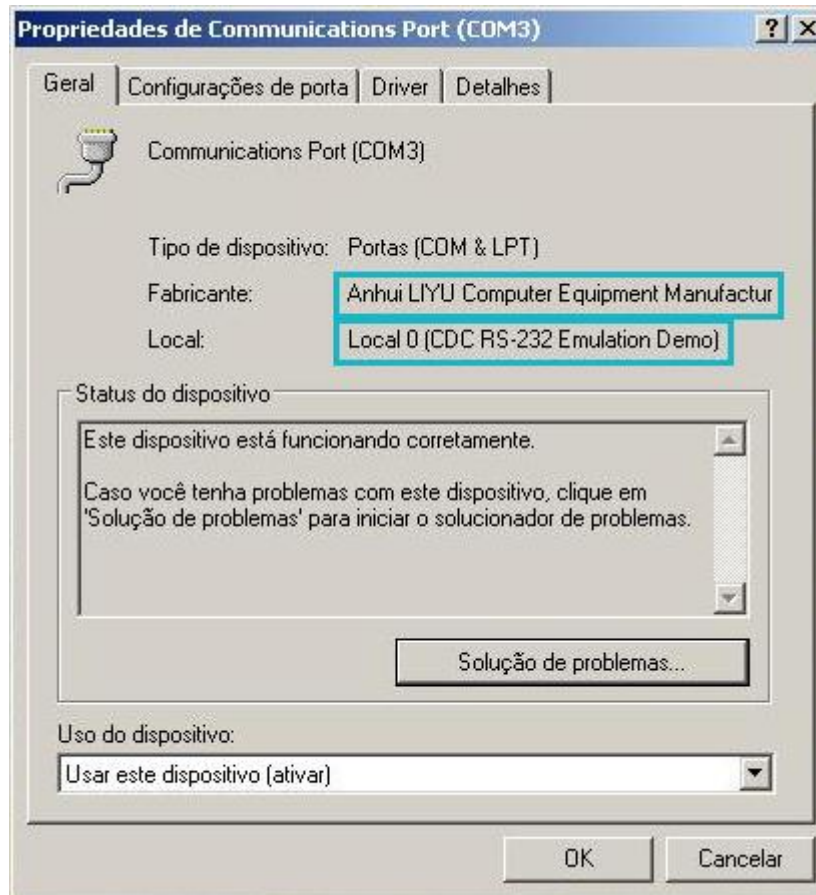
Propriedades de Communications Port (COM3)

?

Geral | Configurações de porta | Driver | Detalhes

Communications Port (COM3)

Tipo de dispositivo: Portas (COM & LPT)

Fabricante: Anhui LIYU Computer Equipment Manufactur

Local: Local 0 (CDC RS-232 Emulation Demo)

Status do dispositivo

Este dispositivo está funcionando corretamente.

Caso você tenha problemas com este dispositivo, clique em 'Solução de problemas' para iniciar o solucionador de problemas.

Solução de problemas...

Uso do dispositivo:

Usar este dispositivo (ativar)

OK

Cancelar